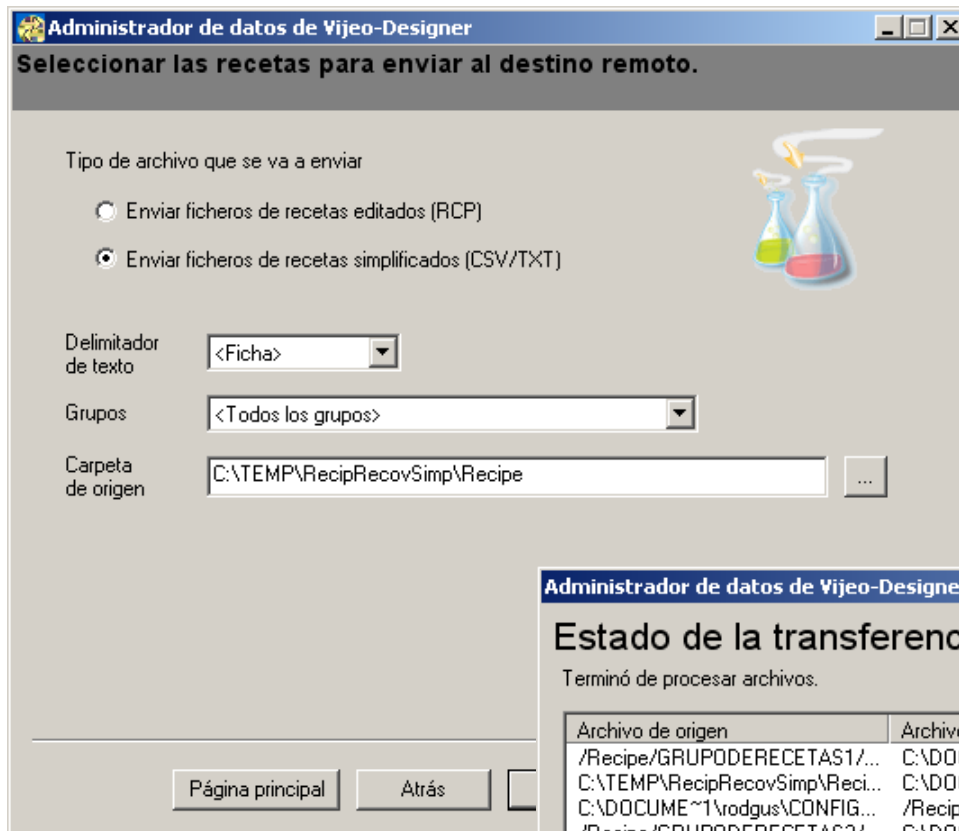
Administrador de datos de Vijeo-Designer

Seleccionar las recetas para enviar al destino remoto.

Tipo de archivo que se va a enviar

Enviar ficheros de recetas editados (RCP)

Enviar ficheros de recetas simplificados (CSV/TXT)

Delimitador de texto <Ficha>

Grupos <Todos los grupos>

Carpeta de origen C:\TEMP\RecipRecovSimp\Recipe ...

Página principal Atrás

Administrador de datos de Vijeo-Designe

Estado de la transferenc

Terminó de procesar archivos.

| Archivo de origen | Archivo |
|---|---|
| /Recipe/GRUPODERECETAS1/... | C:\DO |
| C:\TEMP\RecipRecovSimp\Reci... | C:\DO |
| C:\DOCUME~1\rodgus\CONFIG... | /Recip |
| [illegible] | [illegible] |